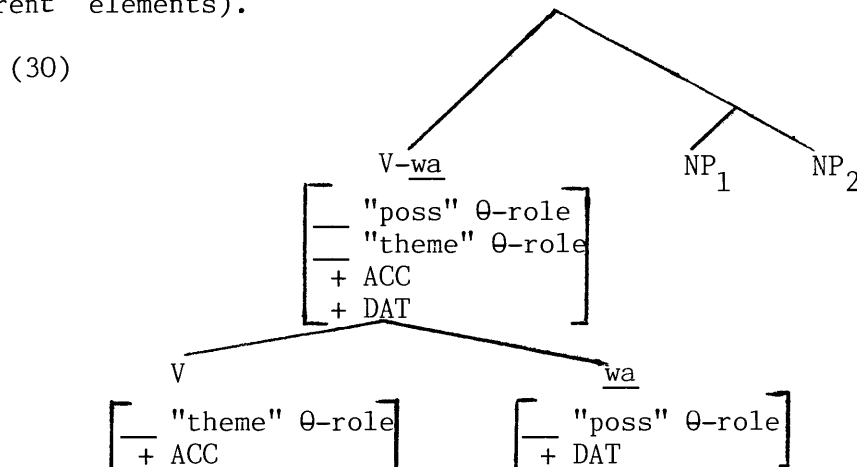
rent elements).

(30)

V-wa

$\left[\begin{array}{l} \_\_ \text{"poss" } \theta\text{-role} \\ \_\_ \text{"theme" } \theta\text{-role} \\ + \text{ ACC} \\ + \text{ DAT} \end{array}\right]$

$NP_1$ $NP_2$

V

$\left[\begin{array}{l} \_\_ \text{"theme" } \theta\text{-role} \\ + \text{ ACC} \end{array}\right]$

wa

$\left[\begin{array}{l} \_\_ \text{"poss" } \theta\text{-role} \\ + \text{ DAT} \end{array}\right]$